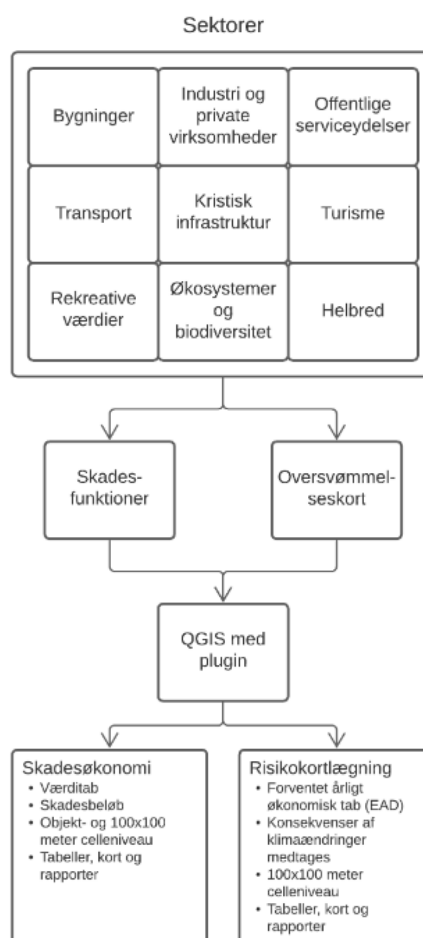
Sektorer

Bygninger

Industri og private virksomheder

Offentlige serviceydelser

Transport

Kristisk infrastruktur

Turisme

Rekreative værdier

Økosystemer og biodiversitet

Helbred

Skadesfunktioner

Oversvømmelseskort

QGIS med plugin

Skadesøkonomi
• Værditab
• Skadesbeløb
• Objekt- og 100x100 meter celleniveau
• Tabeller, kort og rapporter

Risikokortlægning
• Forventet årligt økonomisk tab (EAD)
• Konsekvenser af klimaændringer medtages
• 100x100 meter celleniveau
• Tabeller, kort og rapporter